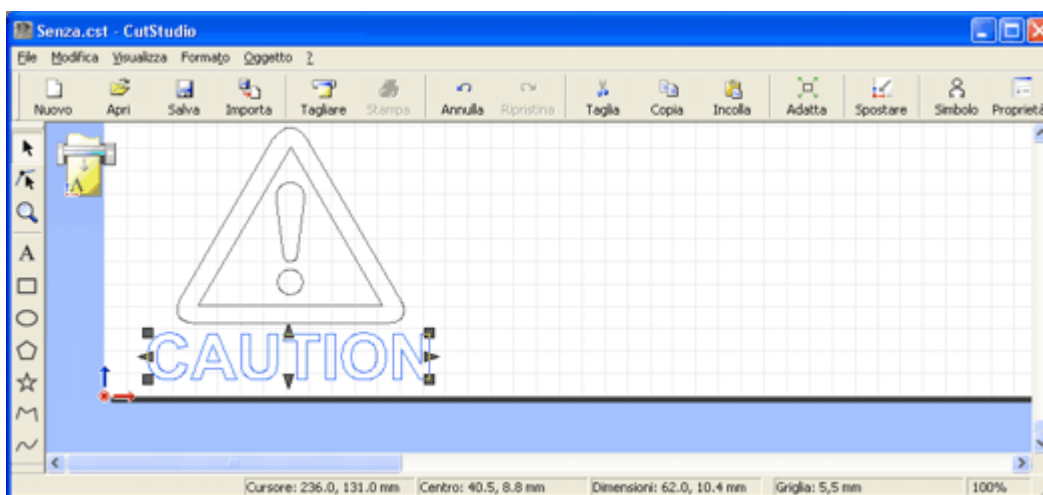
Senza.cst - CutStudio

File Modifica Visualizza Formato Oggetto ?

Nuovo Apri Salva Importa Tagliare Stampa Annulla Ripristina Taglia Copia Incolla Adatta Spostare Simbolo Propriet

A

CAUTION

Cursore: 236.0, 131.0 mm Centro: 40.5, 8.8 mm Dimensioni: 62.0, 10.4 mm Griglia: 5,5 mm 100%